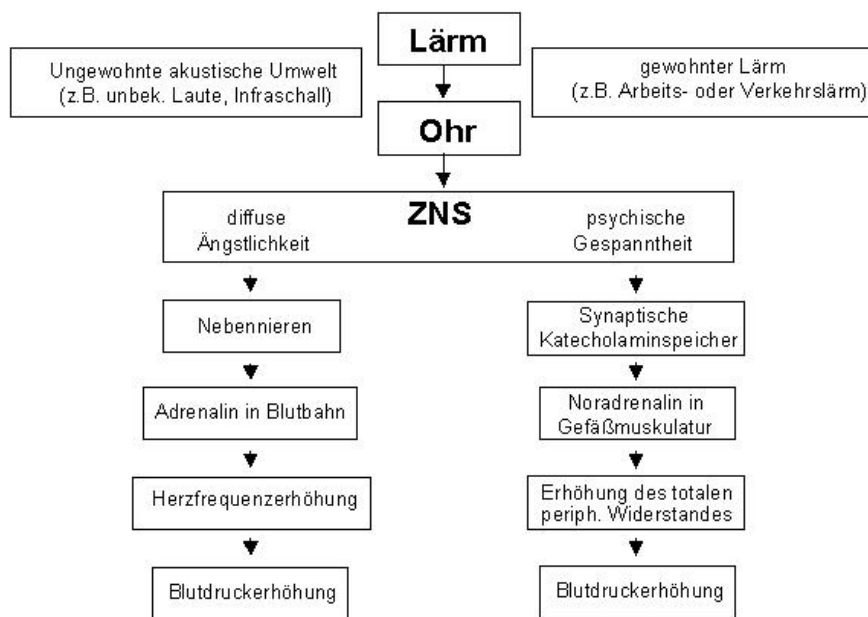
Lärm

Ungewohnte akustische Umwelt (z.B. unbek. Laute, Infraschall)

gewohnter Lärm (z.B. Arbeits- oder Verkehrslärm)

Ohr

ZNS

diffuse Ängstlichkeit

psychische Gespanntheit

Nebennieren

Adrenalin in Blutbahn

Herzfrequenzerhöhung

Blutdruckerhöhung

Synaptische Katecholaminspeicher

Noradrenalin in Gefäßmuskulatur

Erhöhung des totalen periph. Widerstandes

Blutdruckerhöhung